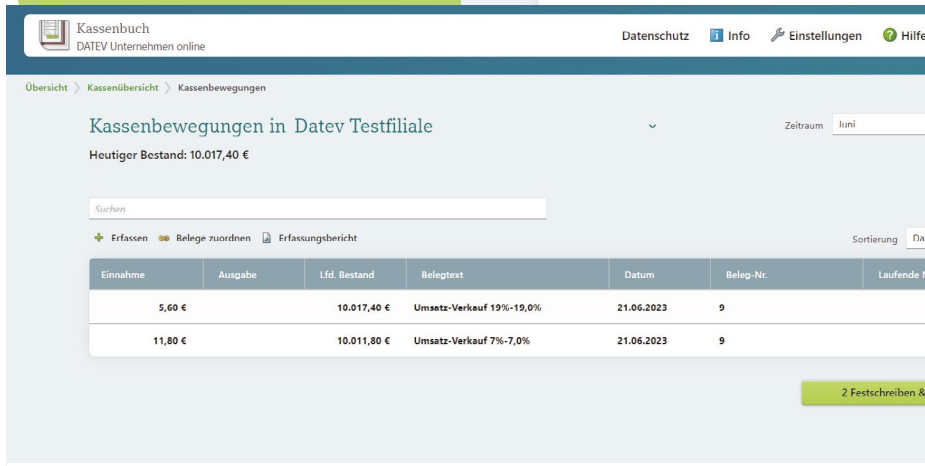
Kassenbuch
DATEV Unternehmen online

Datenschutz Info Einstellungen Hilfe

Übersicht > Kassenübersicht > Kassenbewegungen

Kassenbewegungen in Datev Testfiliale

Zeitraum Juni

Heutiger Bestand: 10.017,40 €

Suchen

Erfassen Belege zuordnen Erfassungsbericht

Sortierung Da

| Einnahme | Ausgabe | Lfd. Bestand | Belegtext | Datum | Beleg-Nr. | Laufende N |
|---|---|---|---|---|---|---|
| 5,60 € | | 10.017,40 € | Umsatz-Verkauf 19%-19,0% | 21.06.2023 | 9 | |
| 11,80 € | | 10.011,80 € | Umsatz-Verkauf 7%-7,0% | 21.06.2023 | 9 | |

2 Festschreiben &